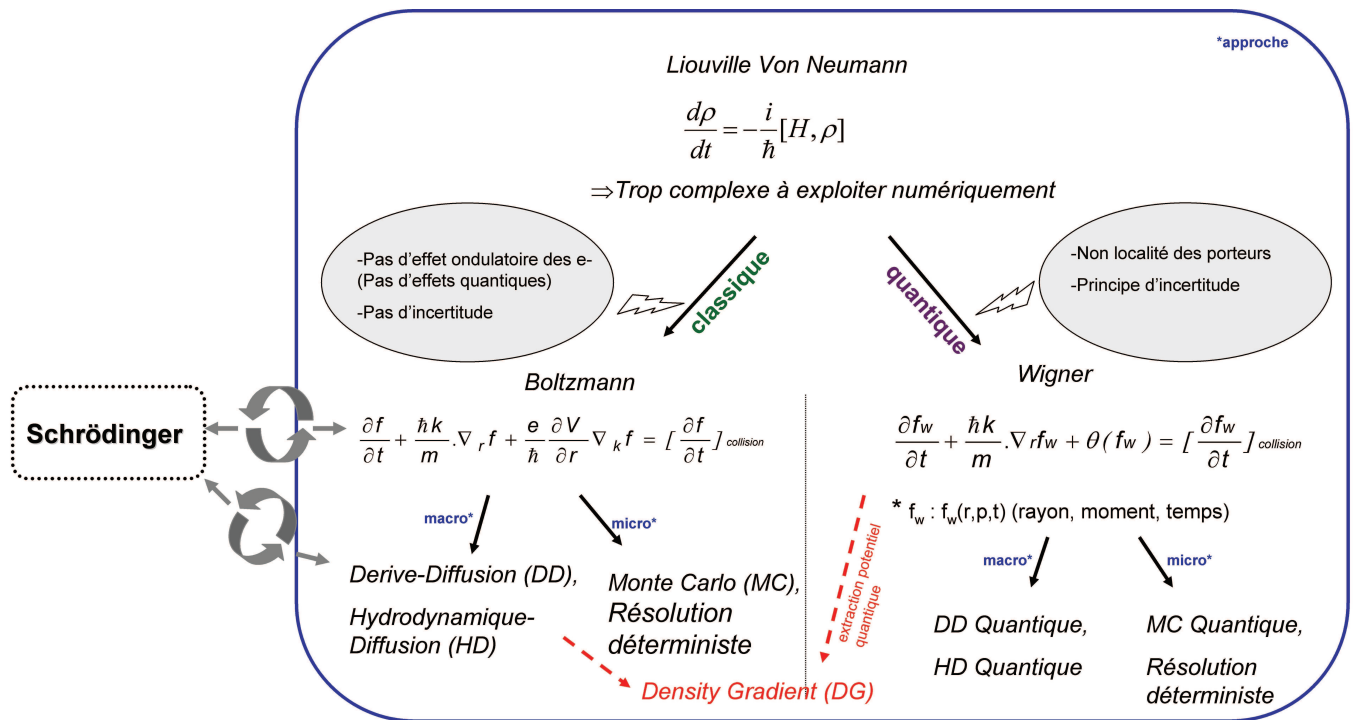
*approche

Liouville Von Neumann

$\frac{d\rho}{dt} = -\frac{i}{\hbar}[H,\rho]$

$\Rightarrow$Trop complexe à exploiter numériquement

-Pas d'effet ondulatoire des e- (Pas d'effets quantiques)

-Pas d'incertitude

classique

quantique

-Non localité des porteurs

-Principe d'incertitude

Schrödinger

Boltzmann

$\frac{\partial f}{\partial t} + \frac{\hbar k}{m}.\nabla_r f + \frac{e}{\hbar}\frac{\partial V}{\partial r}\nabla_k f = [\frac{\partial f}{\partial t}]_{collision}$

macro*

micro*

Derive-Diffusion (DD),

Hydrodynamique-Diffusion (HD)

Monte Carlo (MC), Résolution déterministe

Density Gradient (DG)

extraction potentiel quantique

Wigner

$\frac{\partial f_W}{\partial t} + \frac{\hbar k}{m}.\nabla_r f_W + \theta(f_W) = [\frac{\partial f_W}{\partial t}]_{collision}$

* $f_w$ : $f_w(r,p,t)$ (rayon, moment, temps)

macro*

micro*

DD Quantique,

HD Quantique

MC Quantique,

Résolution déterministe